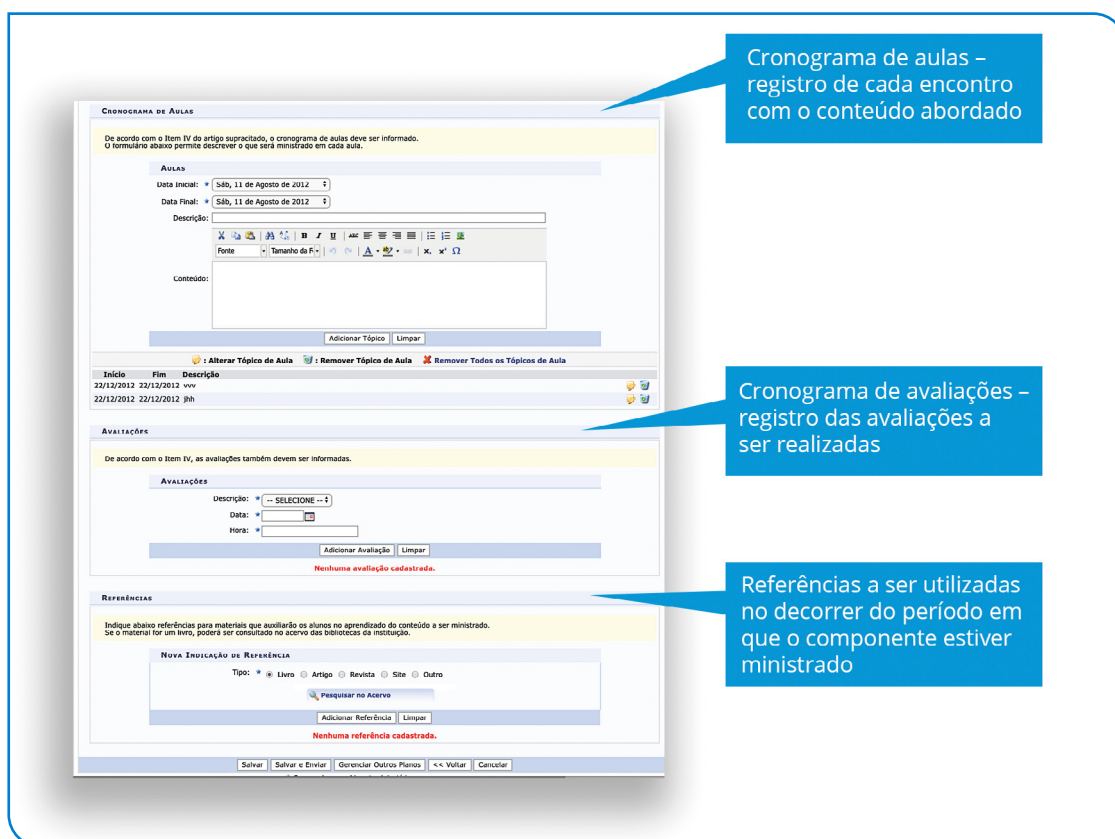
Cronograma de aulas – registro de cada encontro com o conteúdo abordado

Cronograma de Aulas

De acordo com o Item IV do artigo supracitado, o cronograma de aulas deve ser informado. O formulário abaixo permite descrever o que será ministrado em cada aula.

Aulas

Data Inicial: * Sáb, 11 de Agosto de 2012

Data Final: * Sáb, 11 de Agosto de 2012

Descrição:

Fonte | Tamanho da F

Conteúdo:

Adicionar Tópico | Limpar

: Alterar Tópico de Aula : Remover Tópico de Aula Remover Todos os Tópicos de Aula

| Início | Fim | Descrição |
|---|---|---|
| 22/12/2012 | 22/12/2012 | vvv |
| 22/12/2012 | 22/12/2012 | jhh |

Cronograma de avaliações – registro das avaliações a ser realizadas

Avaliações

De acordo com o Item IV, as avaliações também devem ser informadas.

Avaliações

Descrição: * -- SELECIONE --

Data: *

Hora: *

Adicionar Avaliação | Limpar

Nenhuma avaliação cadastrada.

Referências a ser utilizadas no decorrer do período em que o componente estiver ministrado

Referências

Indique abaixo referências para materiais que auxiliarão os alunos no aprendizado do conteúdo a ser ministrado. Se o material for um livro, poderá ser consultado no acervo das bibliotecas da instituição.

Nova Indicação de Referência

Tipo: * Livro Artigo Revista Site Outro

Pesquisar no Acervo

Adicionar Referência | Limpar

Nenhuma referência cadastrada.

Salvar | Salvar e Enviar | Gerenciar Outros Planos | << Voltar | Cancelar